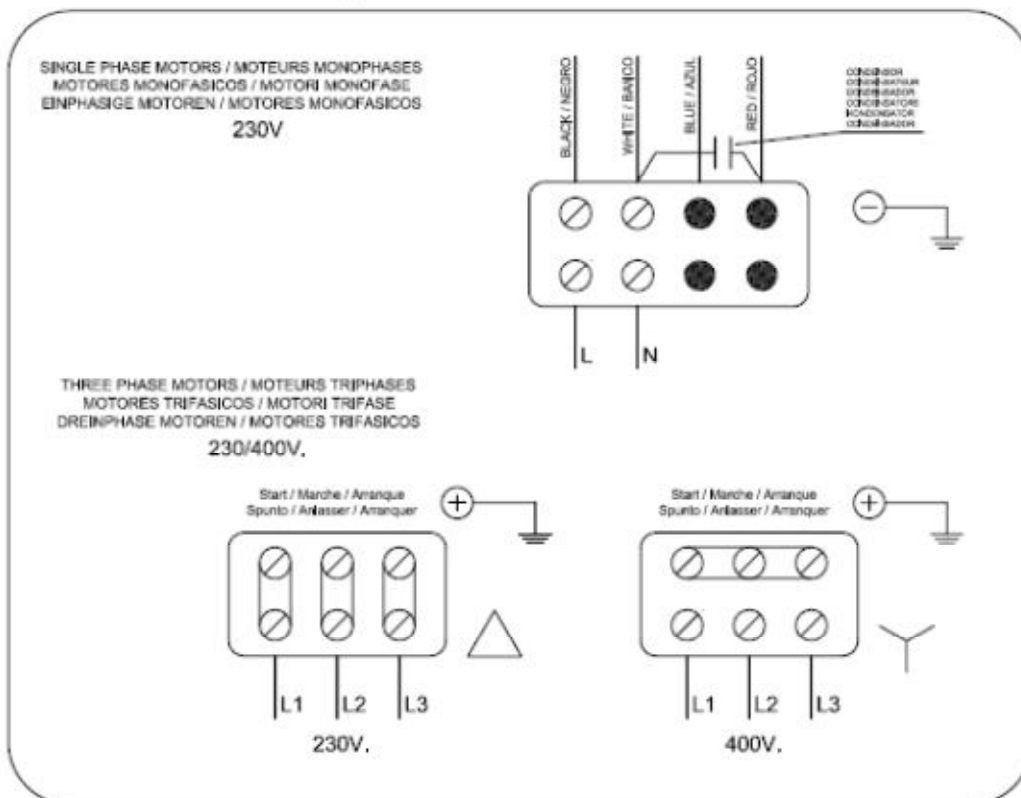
SINGLE PHASE MOTORS / MOTEURS MONOPHASES
MOTORES MONOFASICOS / MOTORI MONOFASE
EINPHASIGE MOTOREN / MOTORES MONOFASICOS
230V

BLACK / NEGRO
WHITE / BANCO
BLUE / AZUL
RED / ROJO

CONDENSOR
CONDENSATEUR
CONDENSADOR
CONDENSATORE
KONDENSATOR
CONDENSADOR

L
N

THREE PHASE MOTORS / MOTEURS TRIPHASES
MOTORES TRIFASICOS / MOTORI TRIFASE
DREINPHASE MOTOREN / MOTORES TRIFASICOS
230/400V.

Start / Marche / Arranque
Spunto / Anlasser / Arranquer

L1 L2 L3
230V.

Start / Marche / Arranque
Spunto / Anlasser / Arranquer

L1 L2 L3
400V.